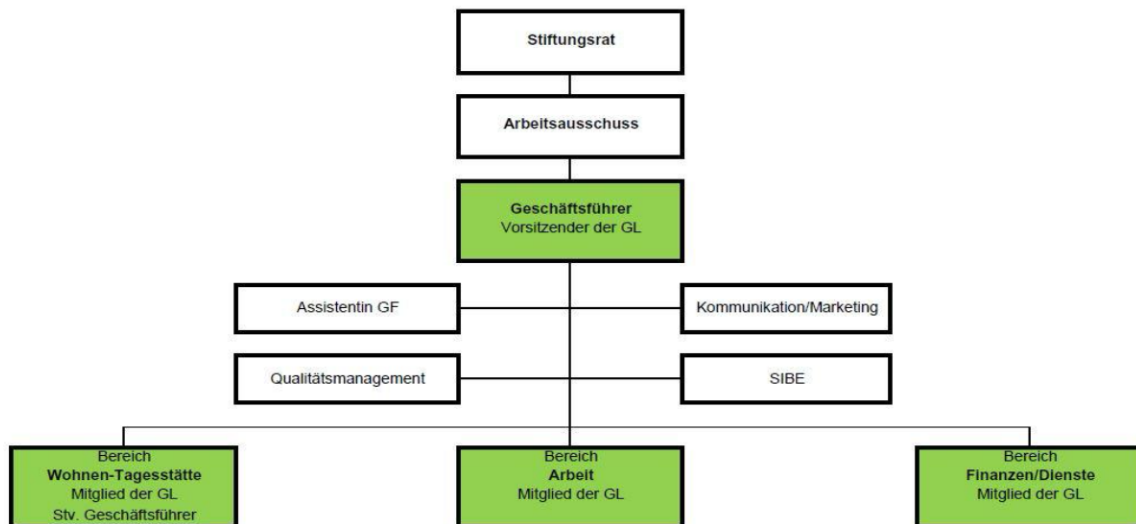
Stiftungsrat

Arbeitsausschuss

Geschäftsführer
Vorsitzender der GL

Assistentin GF

Kommunikation/Marketing

Qualitätsmanagement

SIBE

Bereich
Wohnen-Tagesstätte
Mitglied der GL
Stv. Geschäftsführer

Bereich
Arbeit
Mitglied der GL

Bereich
Finanzen/Dienste
Mitglied der GL